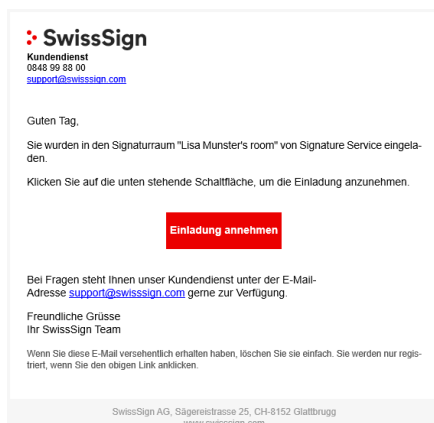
SwissSign

Kundendienst
0848 99 88 00
support@swisssign.com

Guten Tag,

Sie wurden in den Signaturraum "Lisa Munster's room" von Signature Service eingeladen.

Klicken Sie auf die unten stehende Schaltfläche, um die Einladung anzunehmen.

Einladung annehmen

Bei Fragen steht Ihnen unser Kundendienst unter der E-Mail-Adresse support@swisssign.com gerne zur Verfügung.

Freundliche Grüsse
Ihr SwissSign Team

Wenn Sie diese E-Mail versehentlich erhalten haben, löschen Sie sie einfach. Sie werden nur registriert, wenn Sie den obigen Link anklicken.

SwissSign AG, Sägereistrasse 25, CH-8152 Glattbrugg
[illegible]